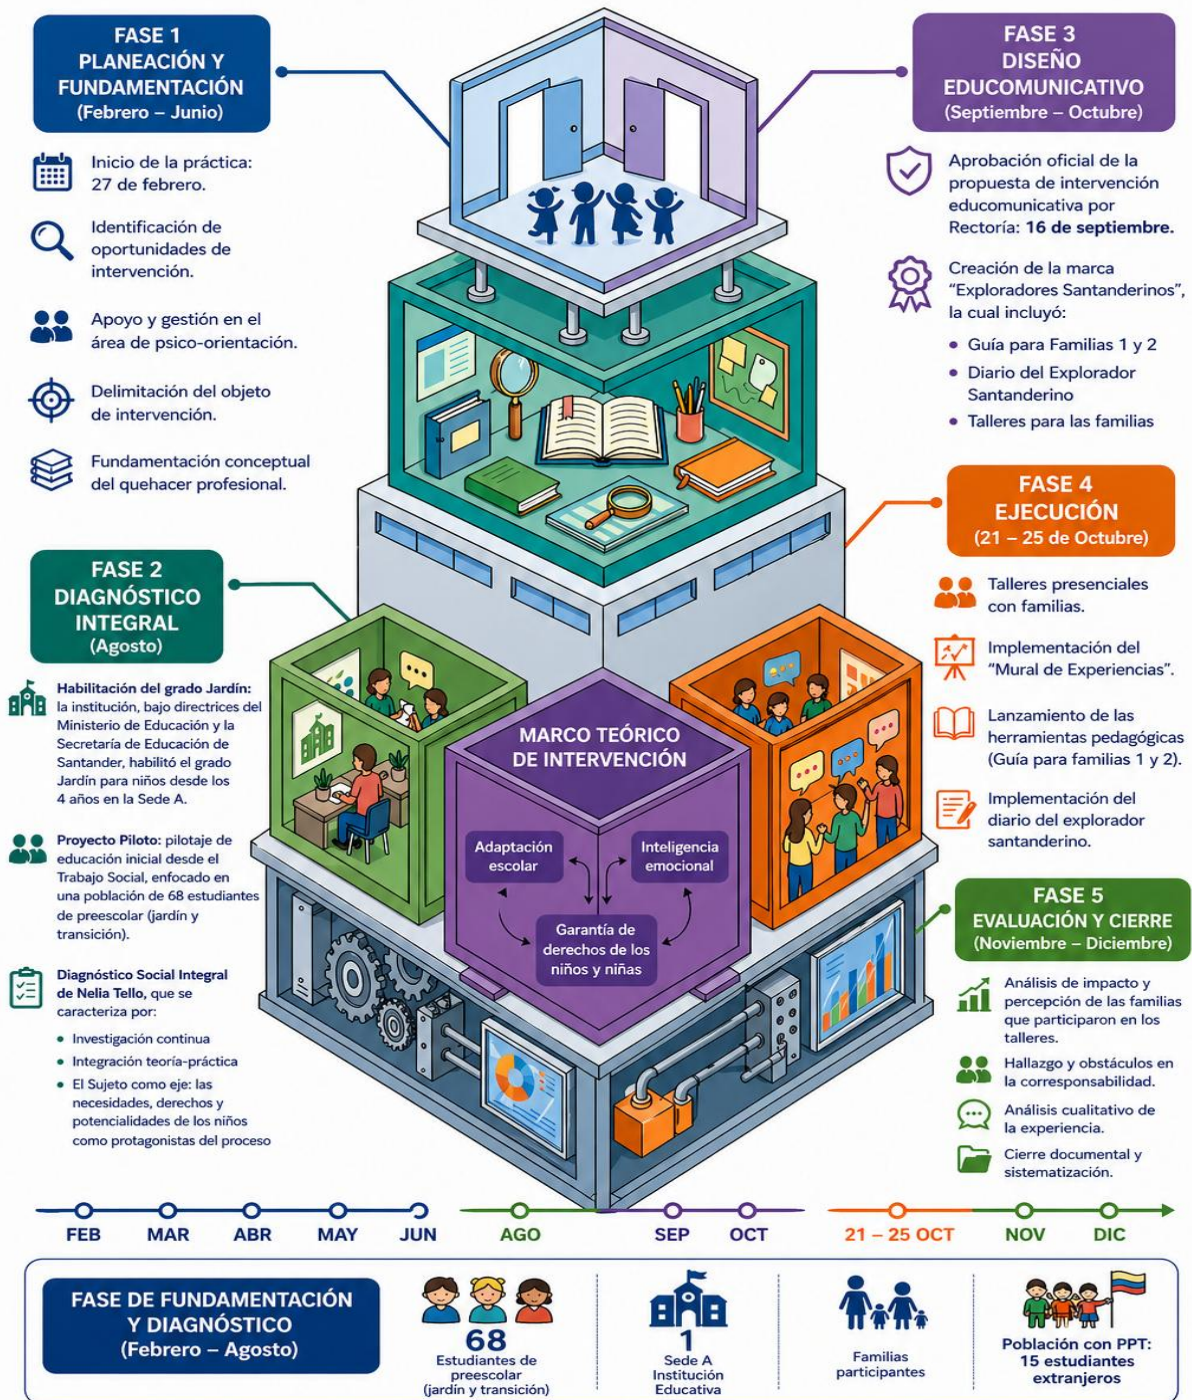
FASE 1
PLANEACIÓN Y FUNDAMENTACIÓN
(Febrero – Junio)

Inicio de la práctica: 27 de febrero.

Identificación de oportunidades de intervención.

Apoyo y gestión en el área de psico-orientación.

Delimitación del objeto de intervención.

Fundamentación conceptual del quehacer profesional.

FASE 2
DIAGNÓSTICO INTEGRAL
(Agosto)

Habilitación del grado Jardín: la institución, bajo directrices del Ministerio de Educación y la Secretaría de Educación de Santander, habilitó el grado Jardín para niños desde los 4 años en la Sede A.

Proyecto Piloto: pilotaje de educación inicial desde el Trabajo Social, enfocado en una población de 68 estudiantes de preescolar (jardín y transición).

Diagnóstico Social Integral de Nelia Tello, que se caracteriza por:
• Investigación continua
• Integración teoría-práctica
• El Sujeto como eje: las necesidades, derechos y potencialidades de los niños como protagonistas del proceso

FASE 3
DISEÑO EDUCOMUNICATIVO
(Septiembre – Octubre)

Aprobación oficial de la propuesta de intervención educomunicativa por Rectoría: 16 de septiembre.

Creación de la marca "Exploradores Santanderinos", la cual incluyó:
• Guía para Familias 1 y 2
• Diario del Explorador Santanderino
• Talleres para las familias

FASE 4
EJECUCIÓN
(21 – 25 de Octubre)

Talleres presenciales con familias.

Implementación del "Mural de Experiencias".

Lanzamiento de las herramientas pedagógicas (Guía para familias 1 y 2).

Implementación del diario del explorador santanderino.

FASE 5
EVALUACIÓN Y CIERRE
(Noviembre – Diciembre)

Análisis de impacto y percepción de las familias que participaron en los talleres.

Hallazgo y obstáculos en la corresponsabilidad.

Análisis cualitativo de la experiencia.

Cierre documental y sistematización.

MARCO TEÓRICO DE INTERVENCIÓN
Adaptación escolar
Inteligencia emocional
Garantía de derechos de los niños y niñas

FEB MAR ABR MAY JUN AGO SEP OCT 21 – 25 OCT NOV DIC

FASE DE FUNDAMENTACIÓN Y DIAGNÓSTICO
(Febrero – Agosto)

68
Estudiantes de preescolar (jardín y transición)

1
Sede A Institución Educativa

Familias participantes

Población con PPT: 15 estudiantes extranjeros